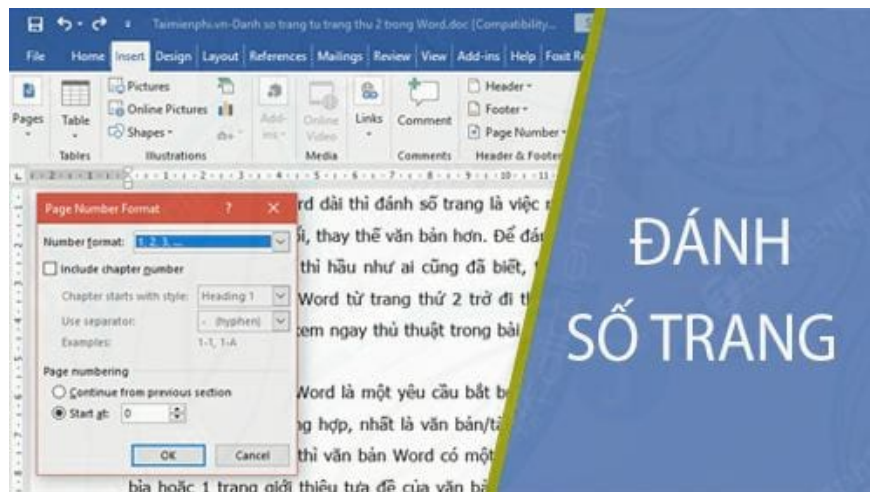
Taimienphi.vn-Danh so trang tu trang thu 2 trong Word.doc [Compatibility...

File Home Insert Design Layout References Mailings Review View Add-ins Help Foxit R

Pages Table Pictures Online Pictures Shapes Add-ins Online Video Links Comment Header Footer Page Number

Tables Illustrations Media Comments Header & Footer

Page Number Format ? ×

Number format: 1, 2, 3, ...

Include chapter number

Chapter starts with style: Heading 1

Use separator: - (hyphen)

Examples: 1-1, 1-A

Page numbering

Continue from previous section

Start at: 0

OK Cancel

rd dài thì đánh số trang là việc

ối, thay thế văn bản hơn. Để đá

thì hầu như ai cũng đã biết,

Word từ trang thứ 2 trở đi t

xem ngay thủ thuật trong bài

Word là một yêu cầu bắt b

g hợp, nhất là văn bản/t

thì văn bản Word có mộ

bìa hoặc 1 trang giới thiệu tựa đề của văn b

ĐÁNH SỐ TRANG